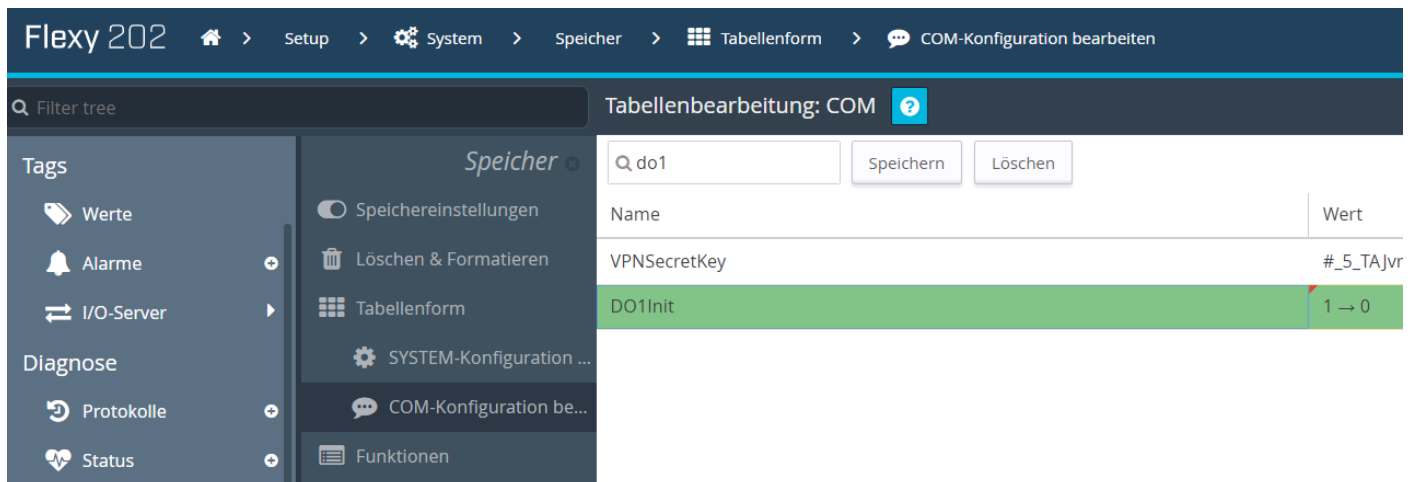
Flexy 202 > Setup > System > Speicher > Tabellenform > COM-Konfiguration bearbeiten

Filter tree

Tabellenbearbeitung: COM ?

Tags

Werte

Alarme

I/O-Server

Diagnose

Protokolle

Status

Speicher

Speichereinstellungen

Löschen & Formatieren

Tabellenform

SYSTEM-Konfiguration ...

COM-Konfiguration be...

Funktionen

do1

Speichern

Löschen

| Name | Wert |
|---|---|
| VPNSecretKey | #_5_TAJvr |
| DO1Init | 1 → 0 |